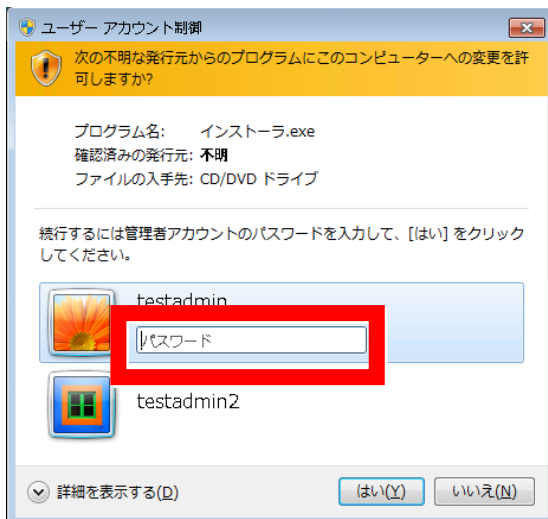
ユーザー アカウント制御

次の不明な発行元からのプログラムにこのコンピューターへの変更を許可しますか?

プログラム名: インストーラ.exe
確認済みの発行元: 不明
ファイルの入手先: CD/DVD ドライブ

続行するには管理者アカウントのパスワードを入力して、[はい] をクリックしてください。

testadmin
パスワード

testadmin2

詳細を表示する(D)

はい(Y)

いいえ(N)